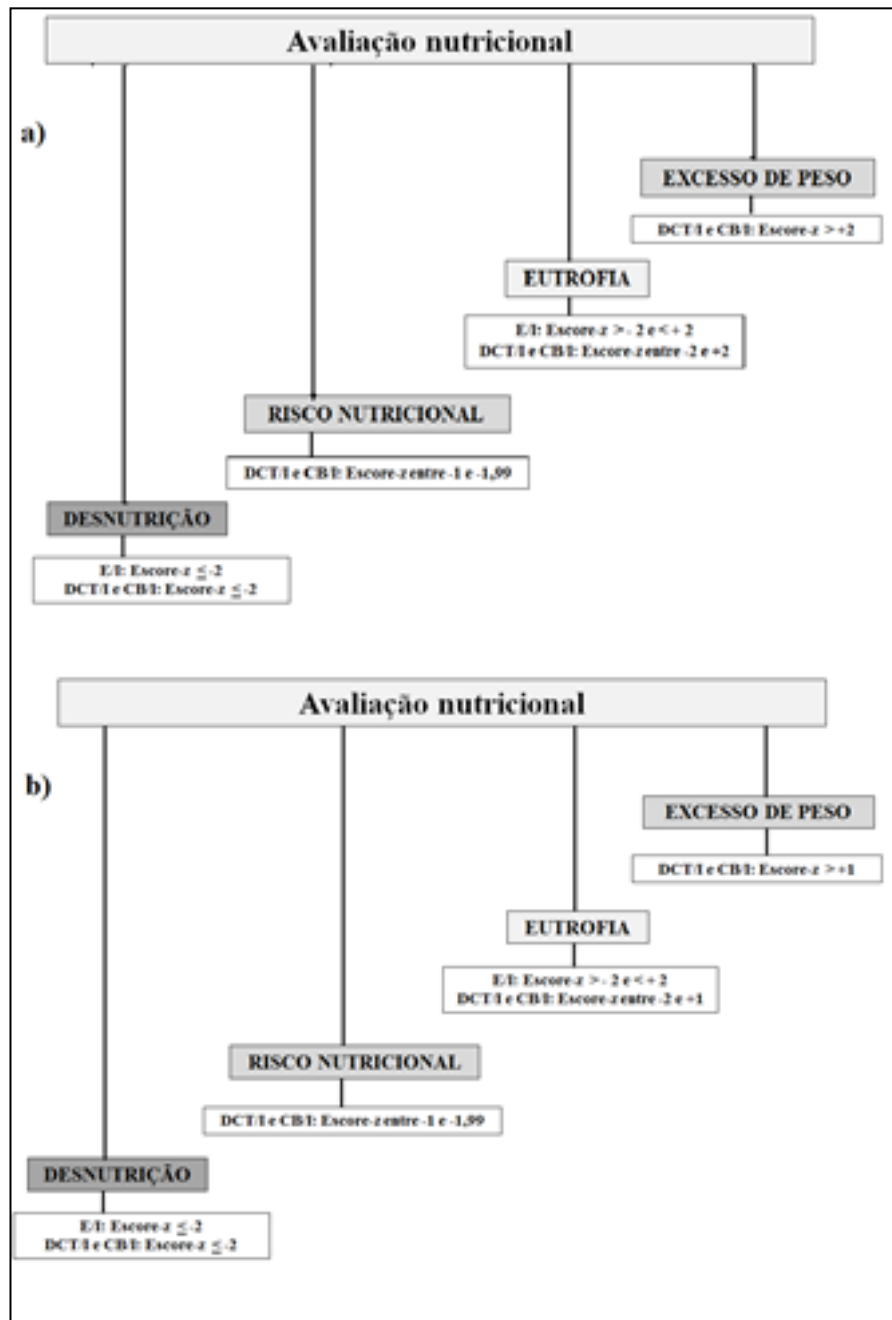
Avaliação nutricional

a)

EXCESSO DE PESO

DCT/I e CB/I: Escore-z > +2

EUTROFIA

E/I: Escore-z > - 2 e < + 2
DCT/I e CB/I: Escore-z entre -2 e +2

RISCO NUTRICIONAL

DCT/I e CB/I: Escore-z entre -1 e -1,99

DESNUTRIÇÃO

E/I: Escore-z $\leq$ -2
DCT/I e CB/I: Escore-z $\leq$ -2

Avaliação nutricional

b)

EXCESSO DE PESO

DCT/I e CB/I: Escore-z > +1

EUTROFIA

E/I: Escore-z > - 2 e < + 2
DCT/I e CB/I: Escore-z entre -2 e +1

RISCO NUTRICIONAL

DCT/I e CB/I: Escore-z entre -1 e -1,99

DESNUTRIÇÃO

E/I: Escore-z $\leq$ -2
DCT/I e CB/I: Escore-z $\leq$ -2